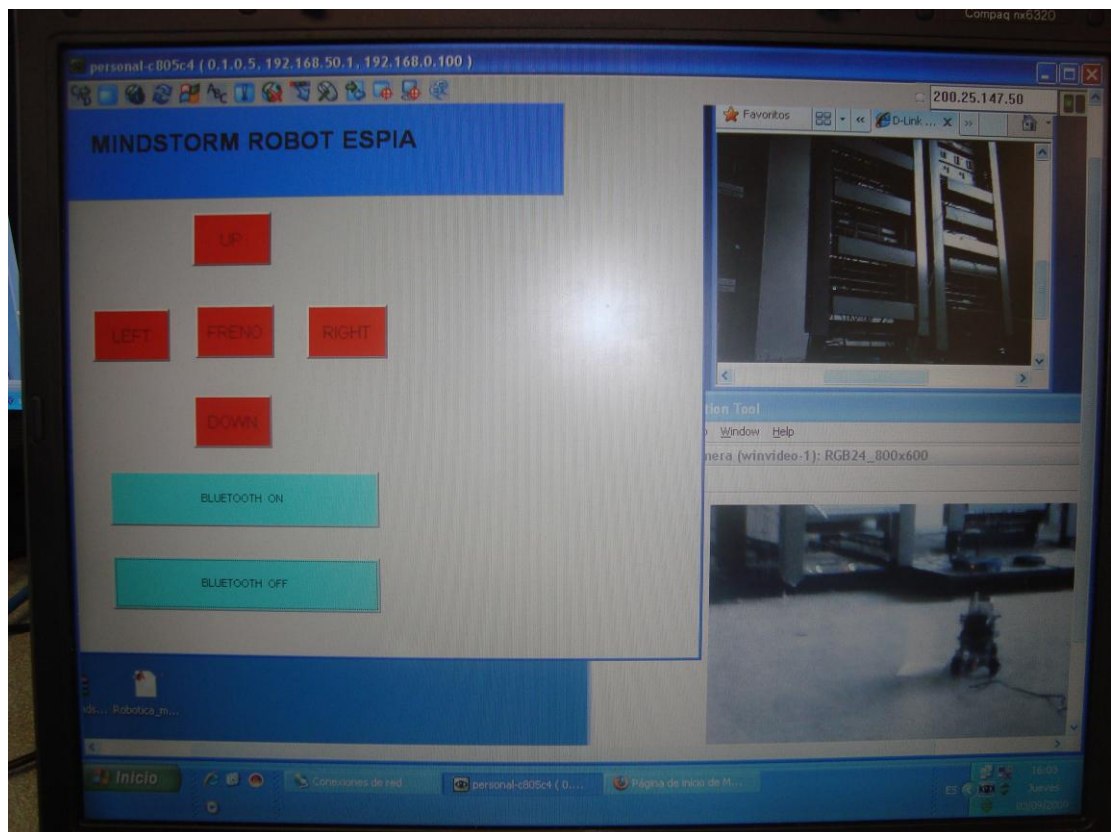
Compaq nx6320

personal-c805c4 ( 0.1.0.5, 192.168.50.1, 192.168.0.100 )

200.25.147.50

MINDSTORM ROBOT ESPIA

Favoritos

D-Link ...

UP

LEFT

FRENO

RIGHT

DOWN

BLUETOOTH ON

BLUETOOTH OFF

tion Tool

Window Help

nera (winvideo-1): RGB24_800x600

Robotica_m...

Inicio

Conexiones de red

personal-c805c4 ( 0....

Página de inicio de M...

ES

16:03

Jueves